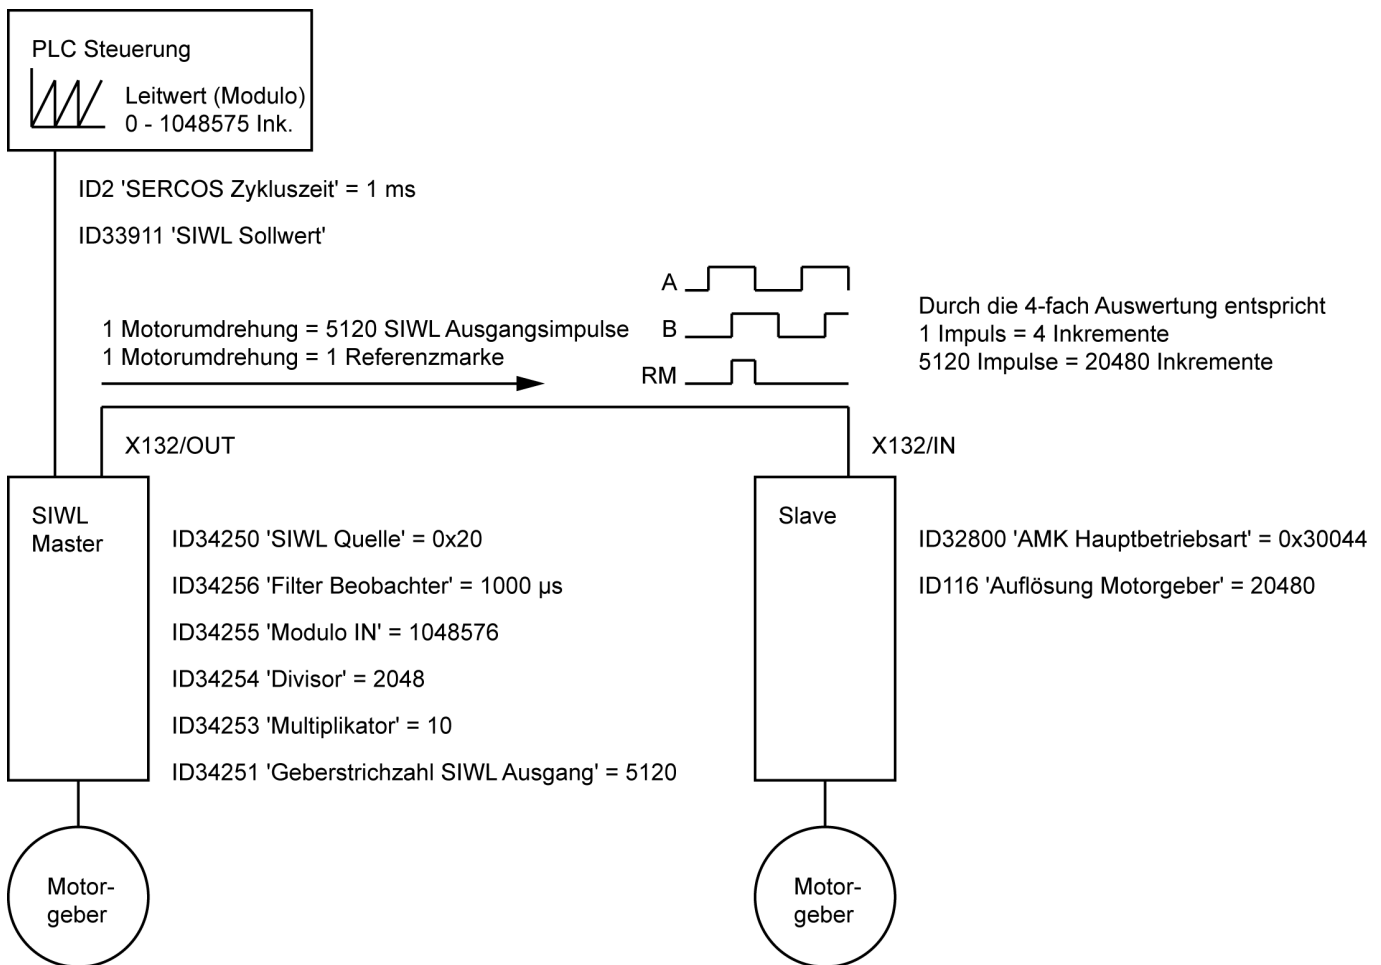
PLC Steuerung

Leitwert (Modulo)
0 - 1048575 Ink.

ID2 'SERCOS Zykluszeit' = 1 ms

ID33911 'SIWL Sollwert'

A

B

RM

1 Motorumdrehung = 5120 SIWL Ausgangsimpulse
1 Motorumdrehung = 1 Referenzmarke

Durch die 4-fach Auswertung entspricht
1 Impuls = 4 Inkremente
5120 Impulse = 20480 Inkremente

X132/OUT

X132/IN

SIWL
Master

ID34250 'SIWL Quelle' = 0x20

ID34256 'Filter Beobachter' = 1000 µs

ID34255 'Modulo IN' = 1048576

ID34254 'Divisor' = 2048

ID34253 'Multiplikator' = 10

ID34251 'Geberstrichzahl SIWL Ausgang' = 5120

Slave

ID32800 'AMK Hauptbetriebsart' = 0x30044

ID116 'Auflösung Motorgeber' = 20480

Motorgeber

Motorgeber